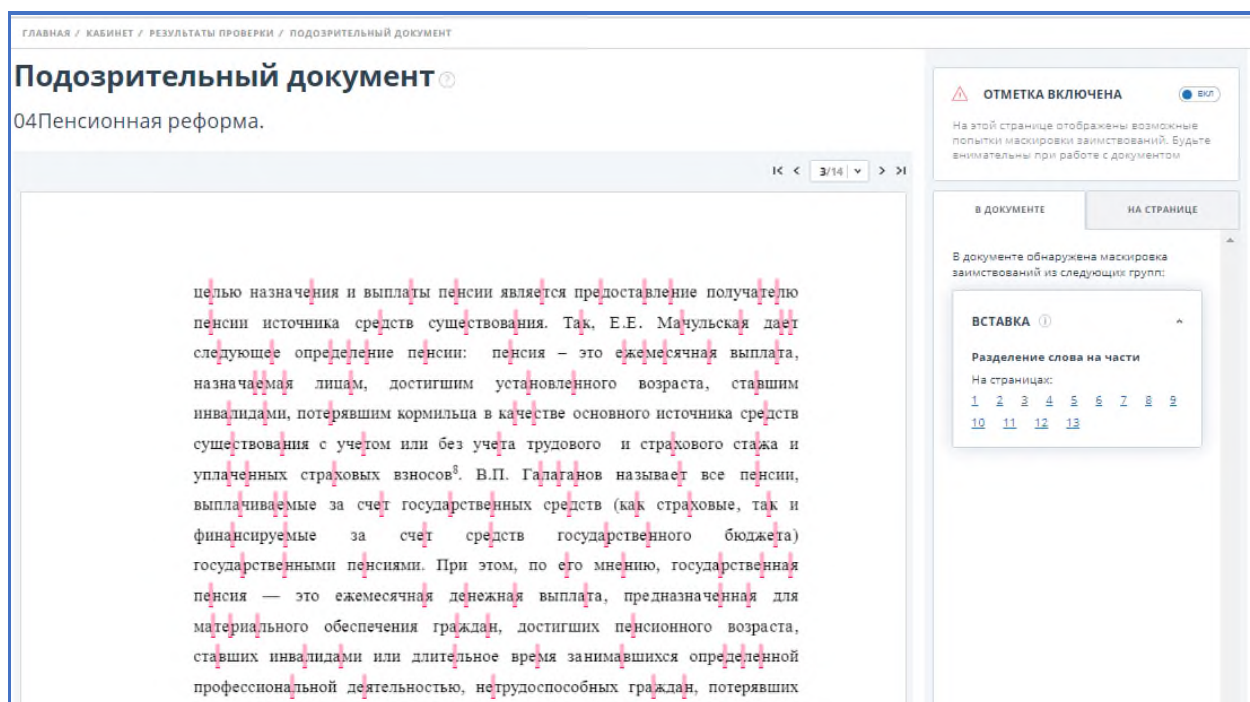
ГЛАВНАЯ / КАБИНЕТ / РЕЗУЛЬТАТЫ ПРОВЕРКИ / ПОДОЗРИТЕЛЬНЫЙ ДОКУМЕНТ

Подозрительный документ

04Пенсионная реформа.

3/14

целью назначения и выплаты пенсии является предоставление получателю пенсии источника средств существования. Так, Е.Е. Мачульская дает следующее определение пенсии: пенсия – это ежемесячная выплата, назначаемая лицам, достигшим установленного возраста, ставшим инвалидами, потерявшим кормильца в качестве основного источника средств существования с учетом или без учета трудового и страхового стажа и уплаченных страховых взносов$^8$. В.П. Галаганов называет все пенсии, выплачиваемые за счет государственных средств (как страховые, так и финансируемые за счет средств государственного бюджета) государственными пенсиями. При этом, по его мнению, государственная пенсия — это ежемесячная денежная выплата, предназначенная для материального обеспечения граждан, достигших пенсионного возраста, ставших инвалидами или длительное время занимавшихся определенной профессиональной деятельностью, нетрудоспособных граждан, потерявших

ОТМЕТКА ВКЛЮЧЕНА

ВКЛ

На этой странице отображены возможные попытки маскировки заимствований. Будьте внимательны при работе с документом

В ДОКУМЕНТЕ

НА СТРАНИЦЕ

В документе обнаружена маскировка заимствований из следующих групп:

ВСТАВКА

Разделение слова на части

На страницах:

1 2 3 4 5 6 7 8 9 10 11 12 13